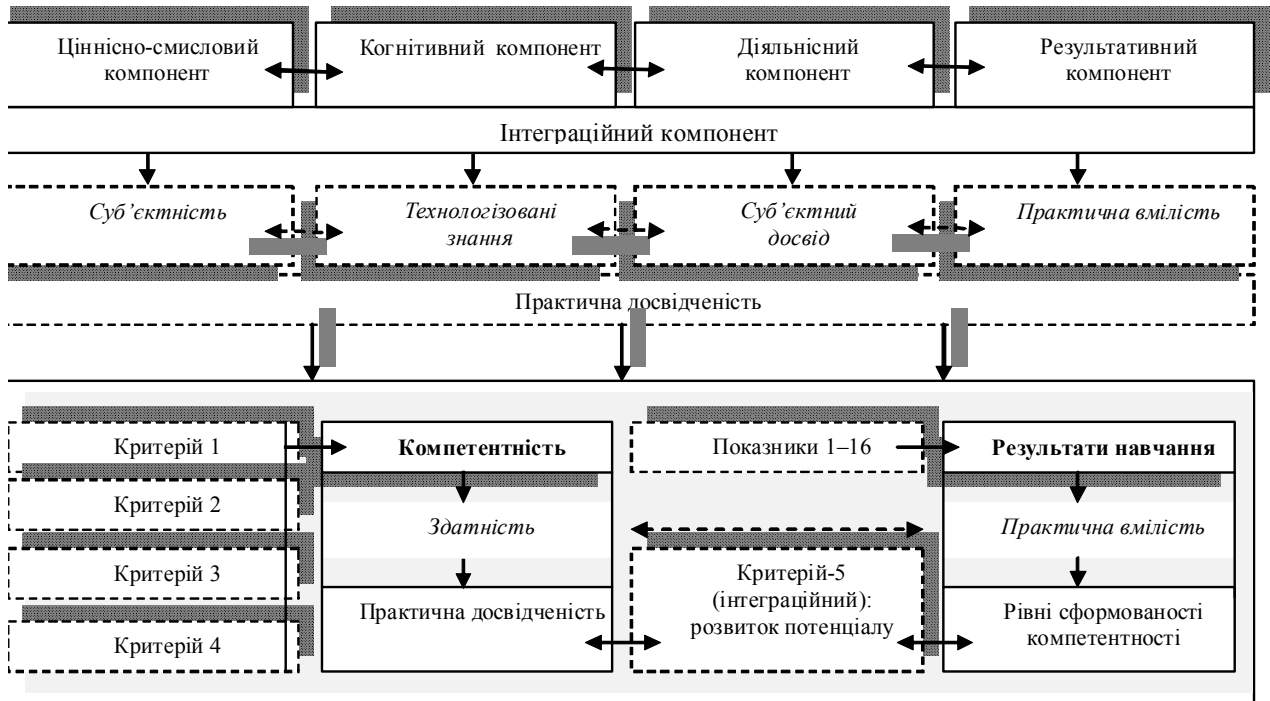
Ціннісно-смисловий компонент

Когнітивний компонент

Діяльнісний компонент

Результативний компонент

Інтеграційний компонент

*Суб'єктність*

*Технологізовані знання*

*Суб'єктний досвід*

*Практична вмілість*

Практична досвідченість

Критерій 1

Критерій 2

Критерій 3

Критерій 4

**Компетентність**

*Здатність*

Практична досвідченість

Показники 1–16

Критерій-5 (інтеграційний): розвиток потенціалу

**Результати навчання**

*Практична вмілість*

Рівні сформованості компетентності